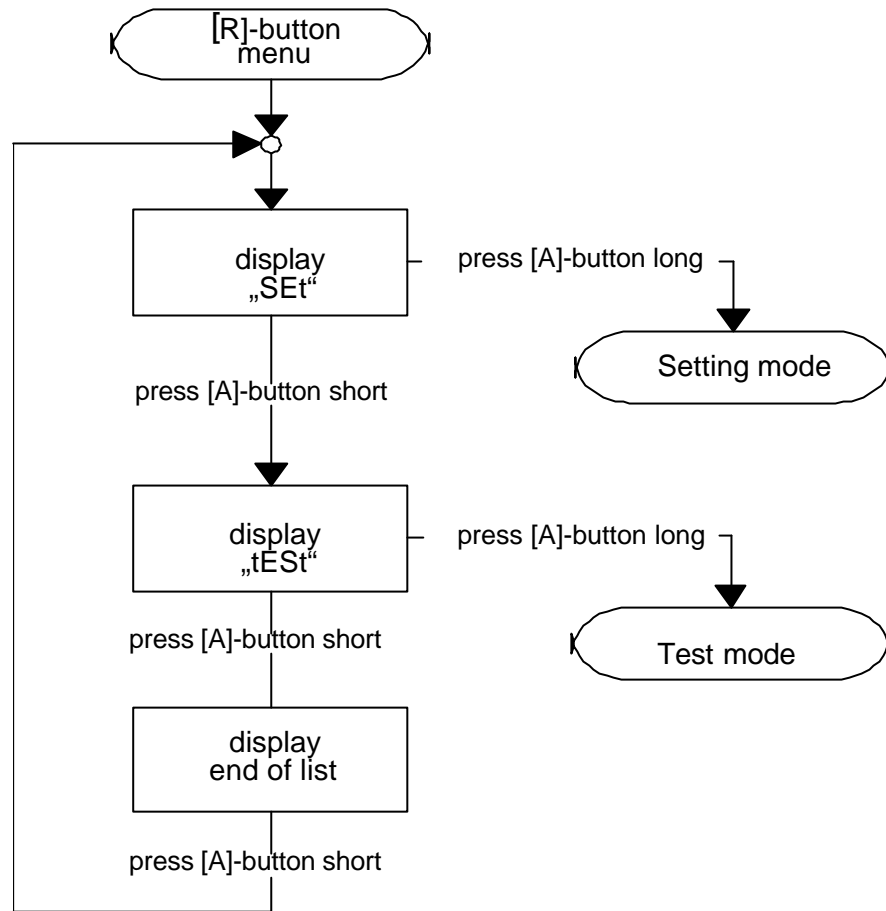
[R]-button menu

display „SEt“

press [A]-button long

Setting mode

press [A]-button short

display „tESt“

press [A]-button long

Test mode

press [A]-button short

display end of list

press [A]-button short